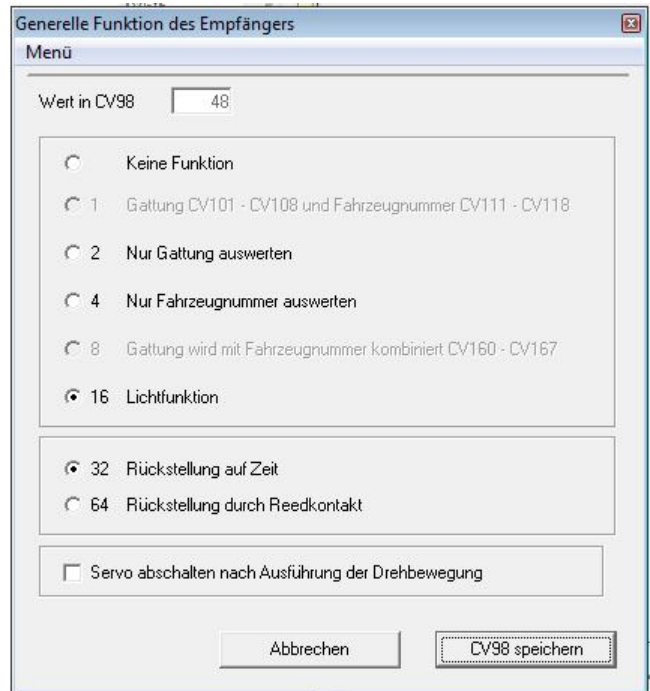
Generelle Funktion des Empfängers

Menü

Wert in CV98 48

Keine Funktion

1 Gattung CV101 - CV108 und Fahrzeugnummer CV111 - CV118

2 Nur Gattung auswerten

4 Nur Fahrzeugnummer auswerten

8 Gattung wird mit Fahrzeugnummer kombiniert CV160 - CV167

16 Lichtfunktion

32 Rückstellung auf Zeit

64 Rückstellung durch Reedkontakt

Servo abschalten nach Ausführung der Drehbewegung

Abbrechen

CV98 speichern